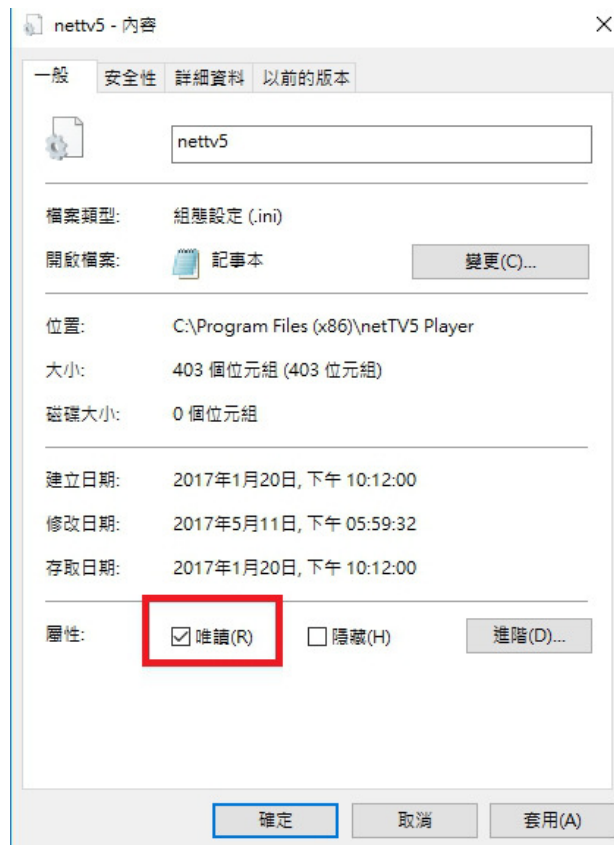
nettv5 - 內容

×

一般 安全性 詳細資料 以前的版本

nettv5

檔案類型: 組態設定 (.ini)

開啟檔案: 記事本 變更(C)...

位置: C:\Program Files (x86)\netTV5 Player

大小: 403 個位元組 (403 位元組)

磁碟大小: 0 個位元組

建立日期: 2017年1月20日, 下午 10:12:00

修改日期: 2017年5月11日, 下午 05:59:32

存取日期: 2017年1月20日, 下午 10:12:00

屬性: ☑ 唯讀(R) ☐ 隱藏(H) 進階(D)...

確定 取消 套用(A)